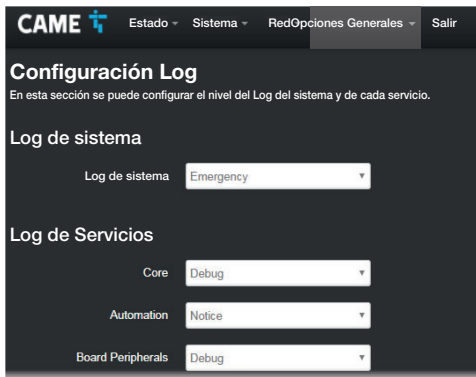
CAME

Estado ▾ Sistema ▾ RedOpciones Generales ▾ Salir

Configuración Log

En esta sección se puede configurar el nivel del Log del sistema y de cada servicio.

Log de sistema

Log de sistema Emergency ▾

Log de Servicios

Core Debug ▾

Automation Notice ▾

Board Peripherals Debug ▾